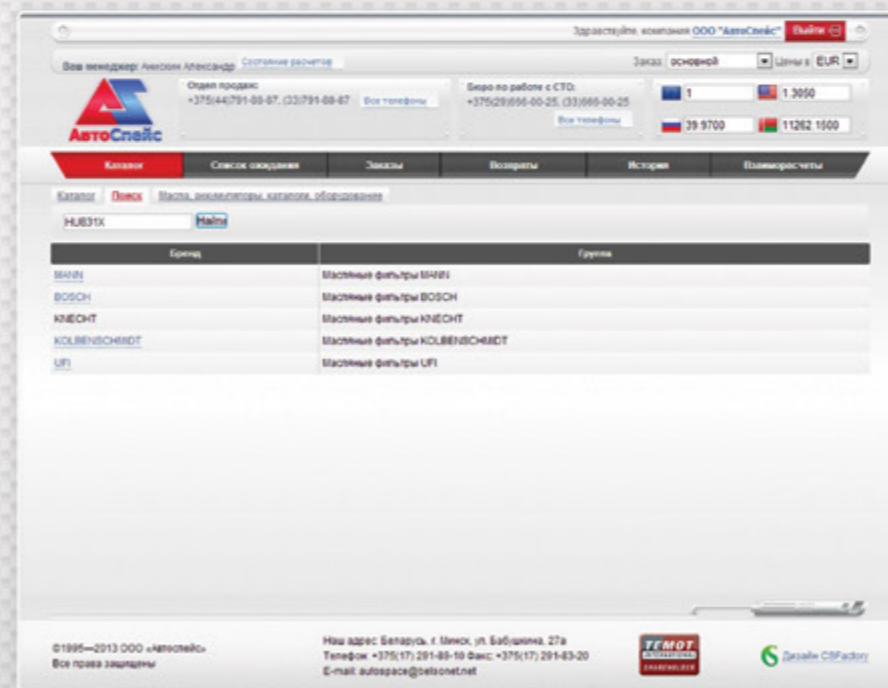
Здравствуйте, компания ООО "АвтоСпейс" Выйти

Ваш менеджер: Анисим Александр Состояние расчетов

Заказ: основной Цены в EUR

АвтоСпейс

Отдел продаж:
+375(44)791-88-87, (33)791-88-87 Все телефоны

Бюро по работе с СТО:
+375(29)666-00-25, (33)666-00-25
Все телефоны

1 1.3050
39.9700 11262.1500

Каталог | Список ожидания | Заказы | Возвраты | История | Взаиморасчеты

Каталог Поиск Масла, аккумуляторы, каталоги, оборудование

HU831X Найти

| Бренд | Группа |
|---|---|
| MANN | Масляные фильтры MANN |
| BOSCH | Масляные фильтры BOSCH |
| KNECHT | Масляные фильтры KNECHT |
| KOLBENSCHMIDT | Масляные фильтры KOLBENSCHMIDT |
| UFI | Масляные фильтры UFI |

©1995—2013 ООО «Автоспейс»
Все права защищены

Наш адрес: Беларусь, г. Минск, ул. Бабушкина, 27а
Телефон: +375(17) 291-80-10 Факс: +375(17) 291-83-20
E-mail: autospace@belsonet.net

TEMOT INTERNATIONAL SHAREHOLDER

Дизайн CSFactory